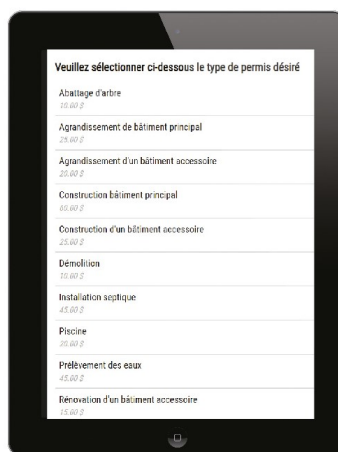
Veuillez sélectionner ci-dessous le type de permis désiré

Abattage d'arbre
10.00 $

Agrandissement de bâtiment principal
25.00 $

Agrandissement d'un bâtiment accessoire
20.00 $

Construction bâtiment principal
60.00 $

Construction d'un bâtiment accessoire
25.00 $

Démolition
10.00 $

Installation septique
45.00 $

Piscine
20.00 $

Prélèvement des eaux
45.00 $

Rénovation d'un bâtiment accessoire
15.00 $